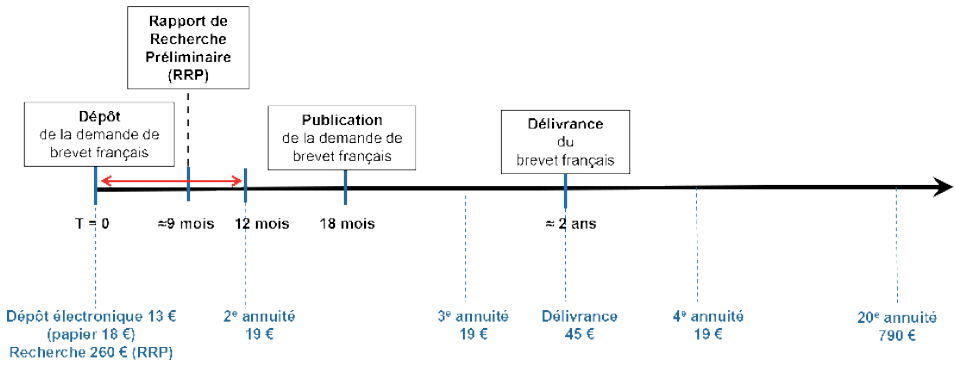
Rapport de Recherche Préliminaire (RRP)

Dépôt de la demande de brevet français

Publication de la demande de brevet français

Délivrance du brevet français

T = 0

≈9 mois

12 mois

18 mois

≈ 2 ans

Dépôt électronique 13 € (papier 18 €) Recherche 260 € (RRP)

2$^e$ annuité 19 €

3$^e$ annuité 19 €

Délivrance 45 €

4$^e$ annuité 19 €

20$^e$ annuité 790 €